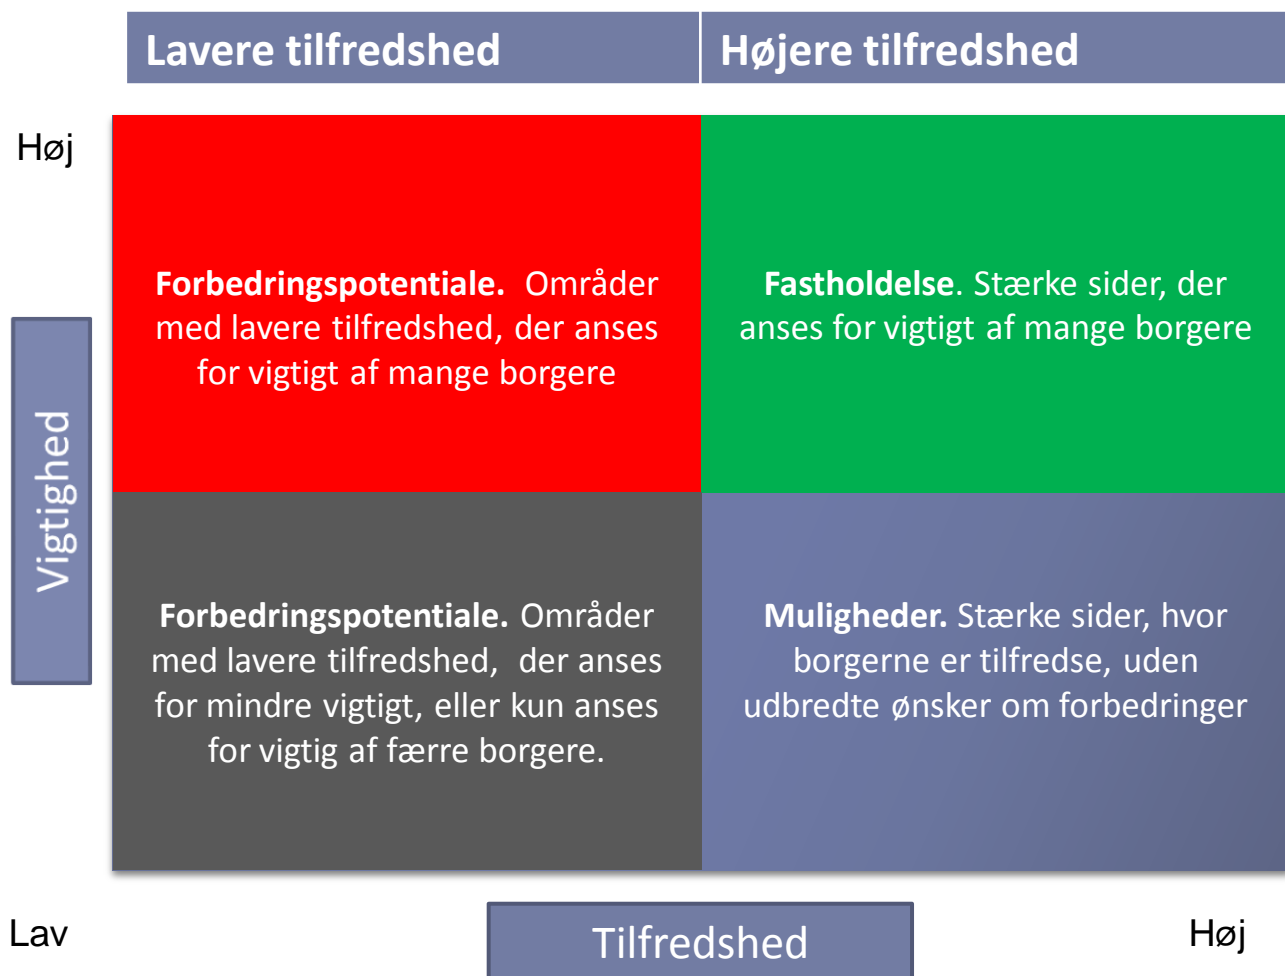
Lavere tilfredshed

Højere tilfredshed

Høj

Vigtighed

Forbedringspotentiale. Områder med lavere tilfredshed, der anses for vigtigt af mange borgere

Fastholdelse. Stærke sider, der anses for vigtigt af mange borgere

Forbedringspotentiale. Områder med lavere tilfredshed, der anses for mindre vigtigt, eller kun anses for vigtig af færre borgere.

Muligheder. Stærke sider, hvor borgerne er tilfredse, uden udbredte ønsker om forbedringer

Lav

Tilfredshed

Høj